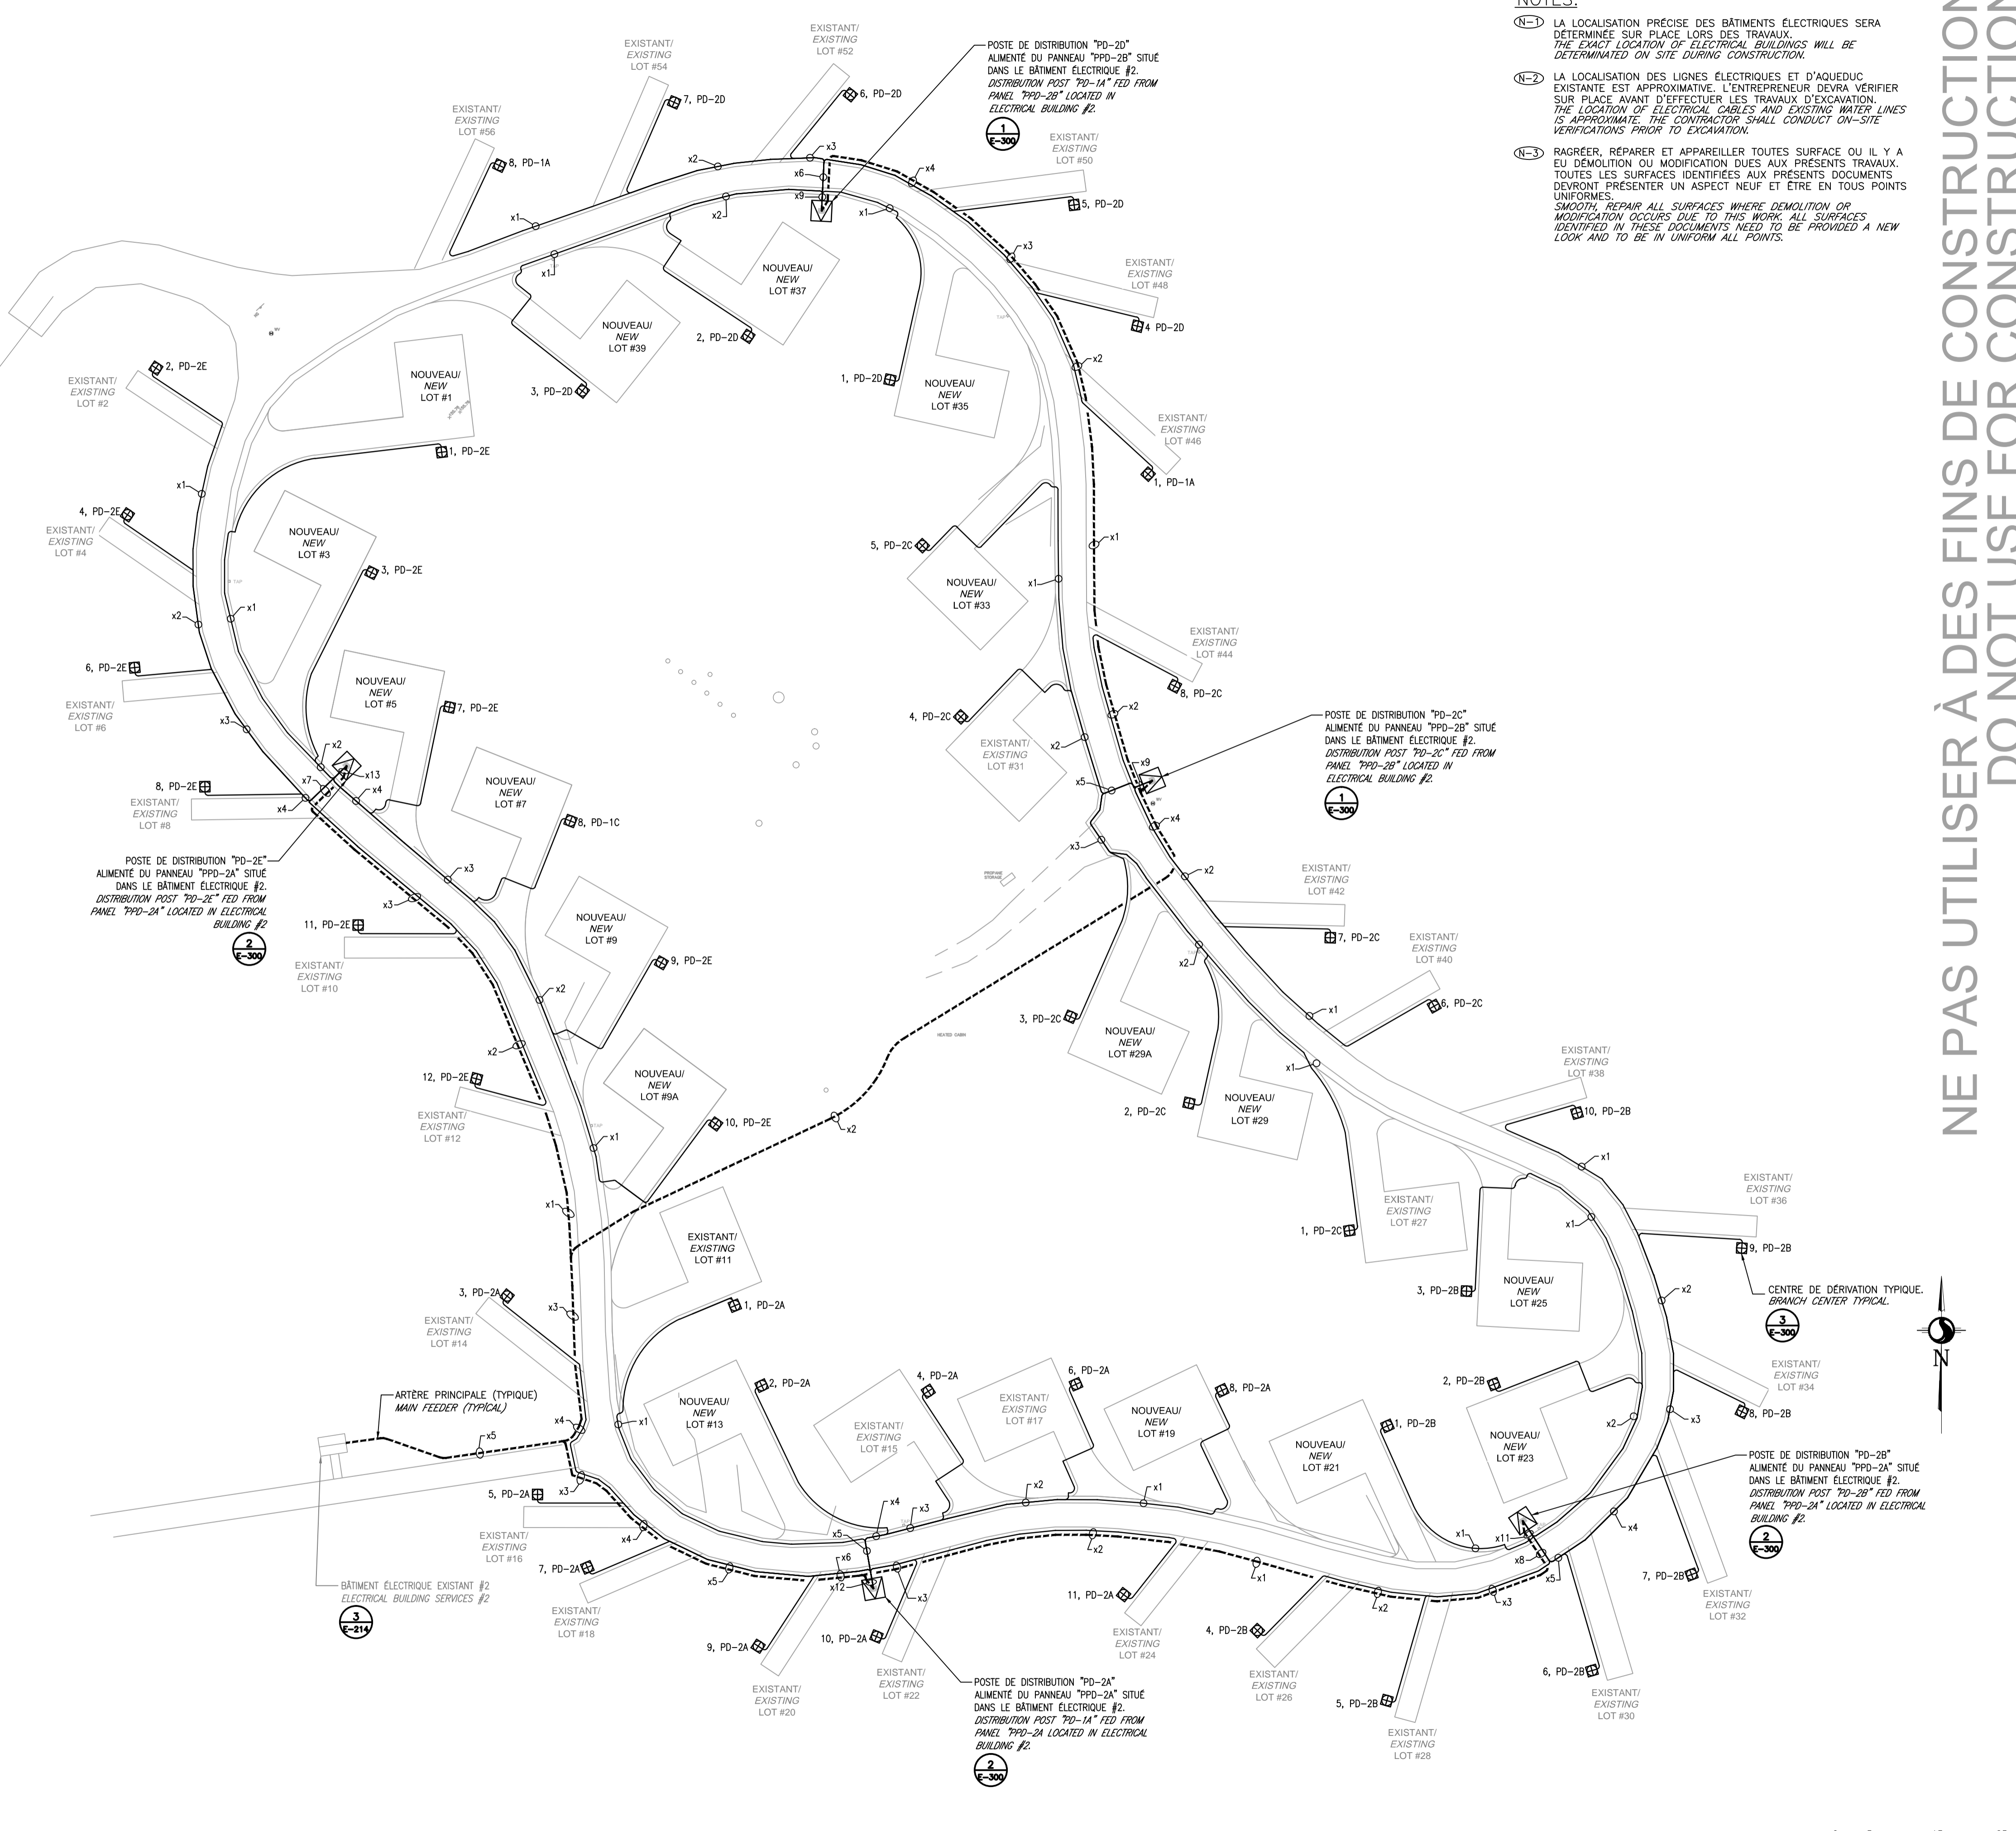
NOTES:

N-1 LA LOCALISATION PRÉCISE DES BÂTIMENTS ÉLECTRIQUES SERA DÉTERMINÉE SUR PLACE LORS DES TRAVAUX. THE EXACT LOCATION OF ELECTRICAL BUILDINGS WILL BE DETERMINATED ON SITE DURING CONSTRUCTION.

N-2 LA LOCALISATION DES LIGNES ÉLECTRIQUES ET D'AQUEDUC EXISTANTE EST APPROXIMATIVE. L'ENTREPRENEUR DEVRA VÉRIFIER SUR PLACE AVANT D'EFFECTUER LES TRAVAUX D'EXCAVATION. THE LOCATION OF ELECTRICAL CABLES AND EXISTING WATER LINES IS APPROXIMATE. THE CONTRACTOR SHALL CONDUCT ON-SITE VERIFICATIONS PRIOR TO EXCAVATION.

N-3 RAGRÉER, RÉPARER ET APPAREILLER TOUTES SURFACE OU IL Y A EU DÉMOLITION OU MODIFICATION DUES AUX PRÉSENTS TRAVAUX. TOUTES LES SURFACES IDENTIFIÉES AUX PRÉSENTS DOCUMENTS DEVRONT PRÉSENTER UN ASPECT NEUF ET ÊTRE EN TOUS POINTS UNIFORMES. SMOOTH, REPAIR ALL SURFACES WHERE DEMOLITION OR MODIFICATION OCCURS DUE TO THIS WORK. ALL SURFACES IDENTIFIED IN THESE DOCUMENTS NEED TO BE PROVIDED A NEW LOOK AND TO BE IN UNIFORM ALL POINTS.

NE PAS UTILISER À DES FINS DE CONSTRUCTION
DO NOT USE FOR CONSTRUCTION

POSTE DE DISTRIBUTION "PD-2D" ALIMENTÉ DU PANNEAU "PPD-2B" SITUÉ DANS LE BÂTIMENT ÉLECTRIQUE #2. DISTRIBUTION POST "PD-1A" FED FROM PANEL "PPD-2B" LOCATED IN ELECTRICAL BUILDING #2.
1 E-300

POSTE DE DISTRIBUTION "PD-2C" ALIMENTÉ DU PANNEAU "PPD-2B" SITUÉ DANS LE BÂTIMENT ÉLECTRIQUE #2. DISTRIBUTION POST "PD-2C" FED FROM PANEL "PPD-2B" LOCATED IN ELECTRICAL BUILDING #2.
1 E-300

POSTE DE DISTRIBUTION "PD-2E" ALIMENTÉ DU PANNEAU "PPD-2A" SITUÉ DANS LE BÂTIMENT ÉLECTRIQUE #2. DISTRIBUTION POST "PD-2E" FED FROM PANEL "PPD-2A" LOCATED IN ELECTRICAL BUILDING #2
2 E-300

CENTRE DE DÉRIVATION TYPIQUE. BRANCH CENTER TYPICAL.
3 E-300

ARTÈRE PRINCIPALE (TYPIQUE) MAIN FEEDER (TYPICAL)

BÂTIMENT ÉLECTRIQUE EXISTANT #2 ELECTRICAL BUILDING SERVICES #2
3 E-214

POSTE DE DISTRIBUTION "PD-2B" ALIMENTÉ DU PANNEAU "PPD-2A" SITUÉ DANS LE BÂTIMENT ÉLECTRIQUE #2. DISTRIBUTION POST "PD-2B" FED FROM PANEL "PPD-2A" LOCATED IN ELECTRICAL BUILDING #2.
2 E-300

POSTE DE DISTRIBUTION "PD-2A" ALIMENTÉ DU PANNEAU "PPD-2A" SITUÉ DANS LE BÂTIMENT ÉLECTRIQUE #2. DISTRIBUTION POST "PD-1A" FED FROM PANEL "PPD-2A LOCATED IN ELECTRICAL BUILDING #2.
2 E-300

EXISTANT/ EXISTING LOT #52
EXISTANT/ EXISTING LOT #54
EXISTANT/ EXISTING LOT #56
EXISTANT/ EXISTING LOT #50
EXISTANT/ EXISTING LOT #48
EXISTANT/ EXISTING LOT #46
EXISTANT/ EXISTING LOT #44
EXISTANT/ EXISTING LOT #42
EXISTANT/ EXISTING LOT #40
EXISTANT/ EXISTING LOT #38
EXISTANT/ EXISTING LOT #36
EXISTANT/ EXISTING LOT #34
EXISTANT/ EXISTING LOT #32
EXISTANT/ EXISTING LOT #30
EXISTANT/ EXISTING LOT #28
EXISTANT/ EXISTING LOT #26
EXISTANT/ EXISTING LOT #24
EXISTANT/ EXISTING LOT #22
EXISTANT/ EXISTING LOT #20
EXISTANT/ EXISTING LOT #18
EXISTANT/ EXISTING LOT #16
EXISTANT/ EXISTING LOT #14
EXISTANT/ EXISTING LOT #12
EXISTANT/ EXISTING LOT #10
EXISTANT/ EXISTING LOT #8
EXISTANT/ EXISTING LOT #6
EXISTANT/ EXISTING LOT #4
EXISTANT/ EXISTING LOT #2
EXISTANT/ EXISTING LOT #31
EXISTANT/ EXISTING LOT #27
EXISTANT/ EXISTING LOT #11
EXISTANT/ EXISTING LOT #15
EXISTANT/ EXISTING LOT #17
NOUVEAU/ NEW LOT #1
NOUVEAU/ NEW LOT #3
NOUVEAU/ NEW LOT #5
NOUVEAU/ NEW LOT #7
NOUVEAU/ NEW LOT #9
NOUVEAU/ NEW LOT #9A
NOUVEAU/ NEW LOT #13
NOUVEAU/ NEW LOT #19
NOUVEAU/ NEW LOT #21
NOUVEAU/ NEW LOT #23
NOUVEAU/ NEW LOT #25
NOUVEAU/ NEW LOT #29
NOUVEAU/ NEW LOT #29A
NOUVEAU/ NEW LOT #33
NOUVEAU/ NEW LOT #35
NOUVEAU/ NEW LOT #37
NOUVEAU/ NEW LOT #39

7, PD-2D 6, PD-2D 8, PD-1A 5, PD-2D 4 PD-2D 2, PD-2D 3, PD-2D 1, PD-2D 2, PD-2E 1, PD-2E 1, PD-1A 4, PD-2E 3, PD-2E 5, PD-2C 6, PD-2E 7, PD-2E 8, PD-2C 4, PD-2C 8, PD-2E 8, PD-1C 11, PD-2E 9, PD-2E 7, PD-2C 6, PD-2C 3, PD-2C 12, PD-2E 10, PD-2E 2, PD-2C 10, PD-2B 1, PD-2C 9, PD-2B 3, PD-2B 1, PD-2A 3, PD-2A 2, PD-2A 4, PD-2A 6, PD-2A 8, PD-2A 2, PD-2B 1, PD-2B 8, PD-2B 5, PD-2A 7, PD-2A 11, PD-2A 4, PD-2B 7, PD-2B 9, PD-2A 10, PD-2A 6, PD-2B 5, PD-2B

x1 x2 x3 x4 x5 x6 x7 x8 x9 x11 x12 x13

N